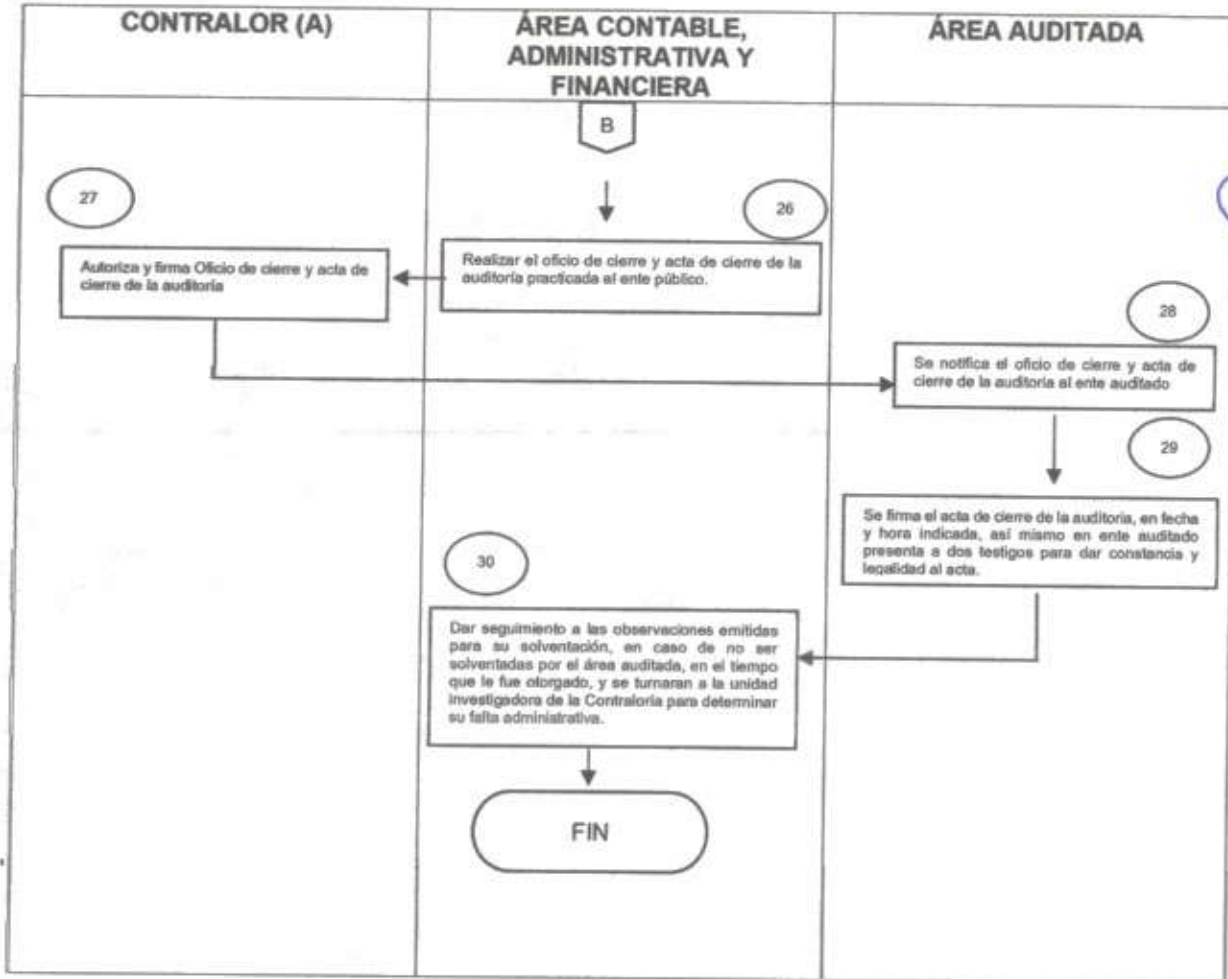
| CONTRALOR (A) | ÁREA CONTABLE, ADMINISTRATIVA Y FINANCIERA | ÁREA AUDITADA |
|---|---|---|

B

26

Realizar el oficio de cierre y acta de cierre de la auditoría practicada al ente público.

27

Autoriza y firma Oficio de cierre y acta de cierre de la auditoria

28

Se notifica el oficio de cierre y acta de cierre de la auditoria al ente auditado

29

Se firma el acta de cierre de la auditoria, en fecha y hora indicada, así mismo en ente auditado presenta a dos testigos para dar constancia y legalidad al acta.

30

Dar seguimiento a las observaciones emitidas para su solventación, en caso de no ser solventadas por el área auditada, en el tiempo que le fue otorgado, y se turnaran a la unidad investigadora de la Contraloría para determinar su falta administrativa.

FIN